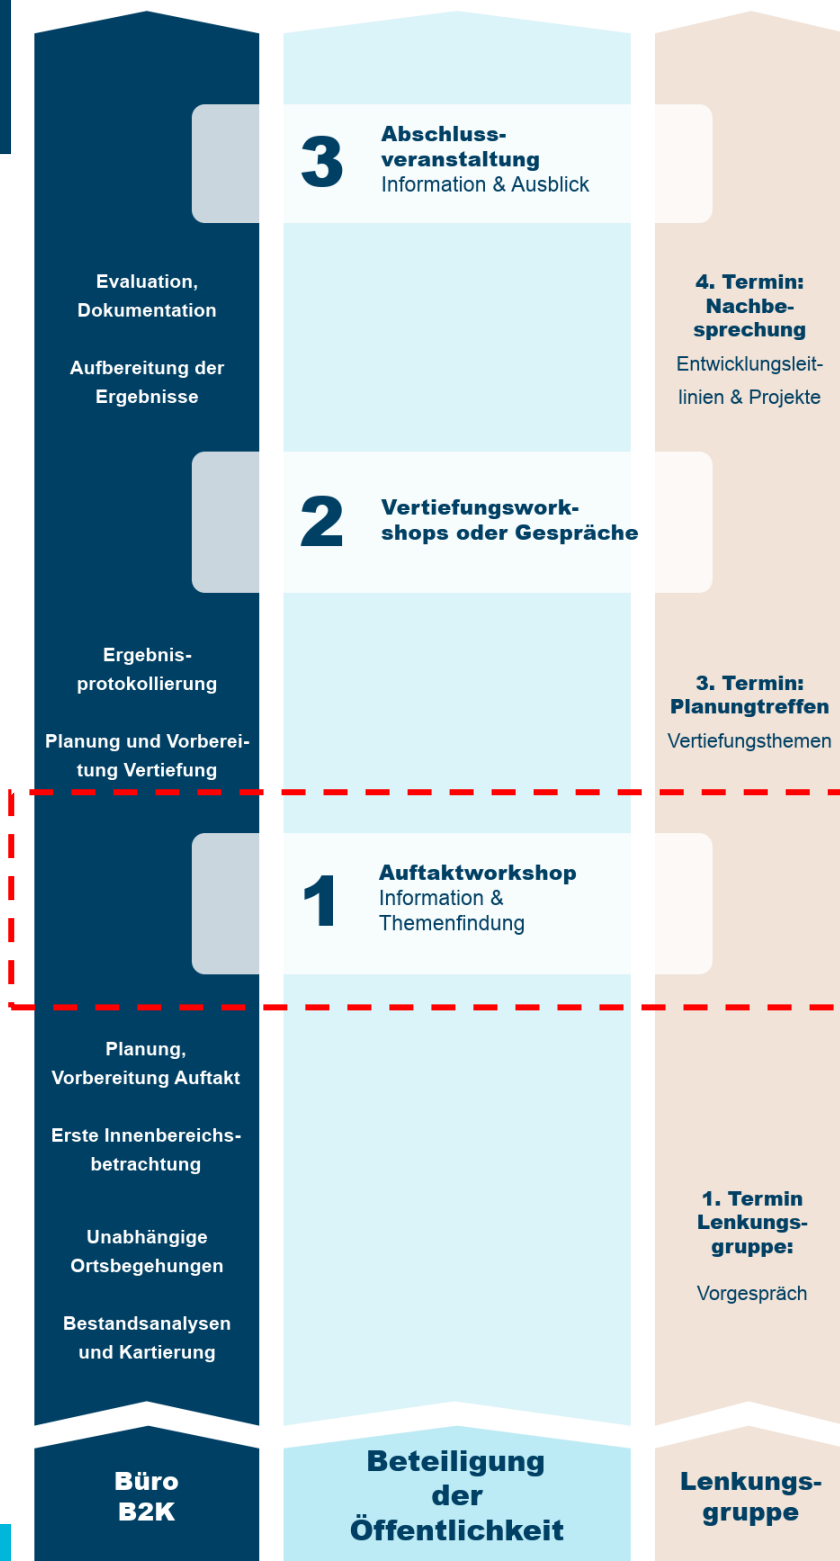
3 Abschlussveranstaltung
Information & Ausblick

Evaluation, Dokumentation

Aufbereitung der Ergebnisse

4. Termin: Nachbesprechung
Entwicklungsleitlinien & Projekte

2 Vertiefungsworkshops oder Gespräche

Ergebnisprotokollierung

Planung und Vorbereitung Vertiefung

3. Termin: Planungtreffen
Vertiefungsthemen

1 Auftaktworkshop
Information & Themenfindung

Planung, Vorbereitung Auftakt

Erste Innenbereichsbetrachtung

Unabhängige Ortsbegehungen

Bestandsanalysen und Kartierung

1. Termin Lenkungsgruppe:
Vorgespräch

Büro B2K

Beteiligung der Öffentlichkeit

Lenkungsgruppe